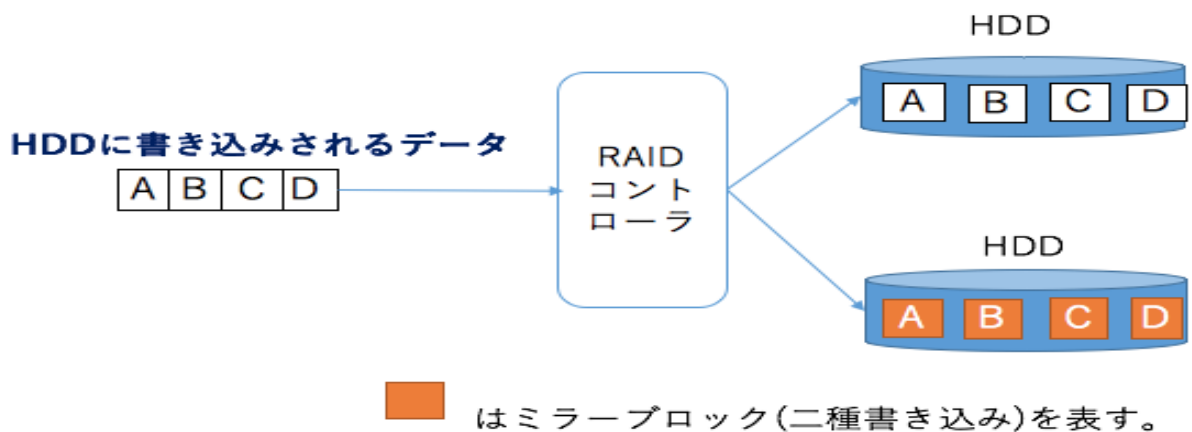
HDDに書き込みされるデータ

| A | B | C | D |
|---|---|---|---|

RAID コントローラ

HDD

| A | B | C | D |
|---|---|---|---|

HDD

| A | B | C | D |
|---|---|---|---|

はミラーブロック(二種書き込み)を表す。